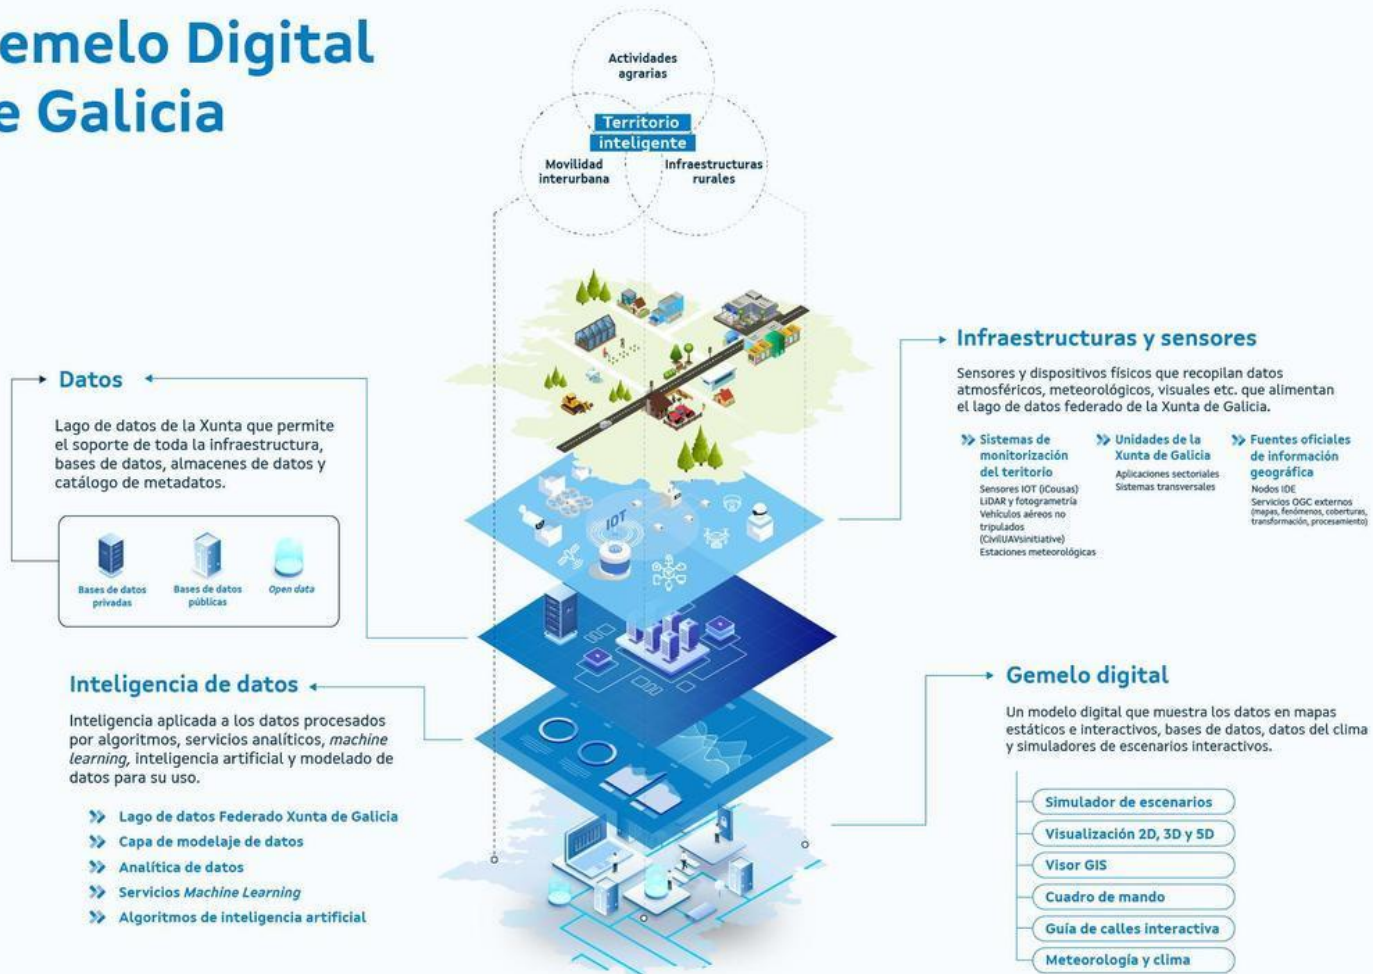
emelo Digital
e Galicia

Actividades agrarias

Territorio inteligente

Movilidad interurbana

Infraestructuras rurales

Datos

Lago de datos de la Xunta que permite el soporte de toda la infraestructura, bases de datos, almacenes de datos y catálogo de metadatos.

Bases de datos privadas

Bases de datos públicas

Open data

Infraestructuras y sensores

Sensores y dispositivos físicos que recopilan datos atmosféricos, meteorológicos, visuales etc. que alimentan el lago de datos federado de la Xunta de Galicia.

Sistemas de monitorización del territorio
Sensores IOT (iCousas)
LiDAR y fotogrametría
Vehículos aéreos no tripulados (CivilUAVsinitiative)
Estaciones meteorológicas

Unidades de la Xunta de Galicia
Aplicaciones sectoriales
Sistemas transversales

Fuentes oficiales de información geográfica
Nodos IDE
Servicios OGC externos (mapas, fenómenos, coberturas, transformación, procesamiento)

IOT

Inteligencia de datos

Inteligencia aplicada a los datos procesados por algoritmos, servicios analíticos, machine learning, inteligencia artificial y modelado de datos para su uso.

Lago de datos Federado Xunta de Galicia
Capa de modelaje de datos
Analítica de datos
Servicios Machine Learning
Algoritmos de inteligencia artificial

Gemelo digital

Un modelo digital que muestra los datos en mapas estáticos e interactivos, bases de datos, datos del clima y simuladores de escenarios interactivos.

Simulador de escenarios
Visualización 2D, 3D y 5D
Visor GIS
Cuadro de mando
Guía de calles interactiva
Meteorología y clima